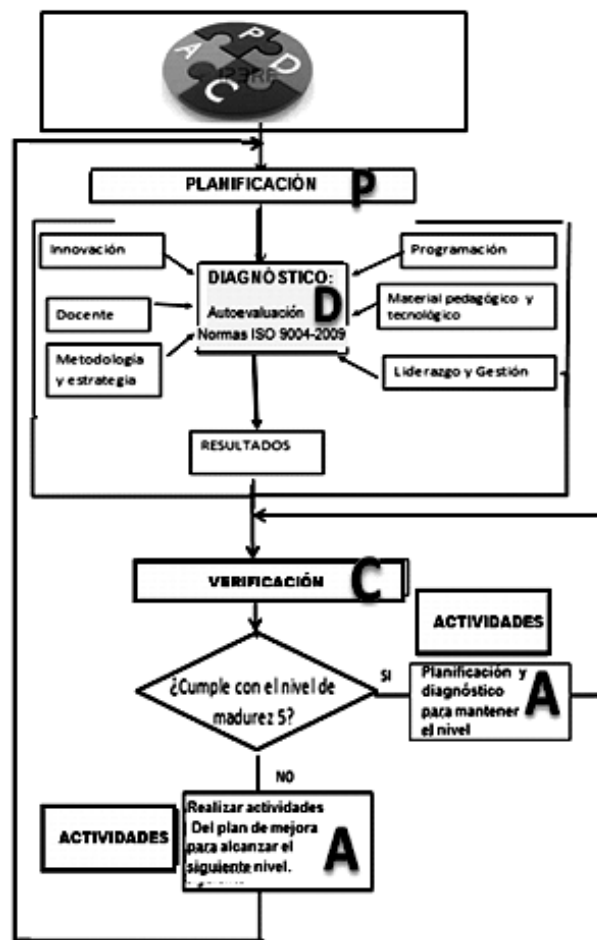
P
A D
C
PDRE

PLANIFICACIÓN P

Innovación

Programación

DIAGNÓSTICO:
Autoevaluación D
Normas ISO 9004-2009

Docente

Material pedagógico y tecnológico

Metodología y estrategia

Liderazgo y Gestión

RESULTADOS

VERIFICACIÓN C

ACTIVIDADES

¿Cumple con el nivel de madurez 5?

SI

Planificación y diagnóstico para mantener el nivel A

NO

ACTIVIDADES

Realizar actividades Del plan de mejora para alcanzar el siguiente nivel. A